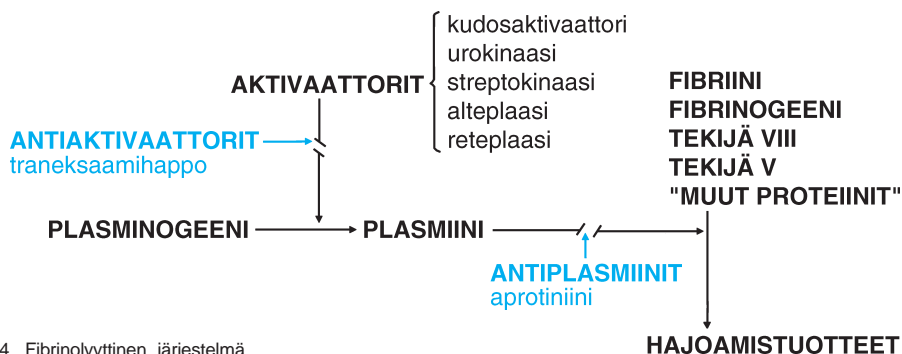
kudosaktivaattori
urokinaasi
streptokinaasi
alteplaasi
reteplaasi

AKTIVAATTORIT

ANTIAKTIVAATTORIT
traneksaamihappo

FIBRIINI
FIBRINOGEENI
TEKIJÄ VIII
TEKIJÄ V
"MUUT PROTEIINIT"

PLASMINOGEENI

PLASMIINI

ANTIPLASMIINIT
aprotiniini

HAJOAMISTUOTTEET

4 Fibrinolyyttinen järjestelmä